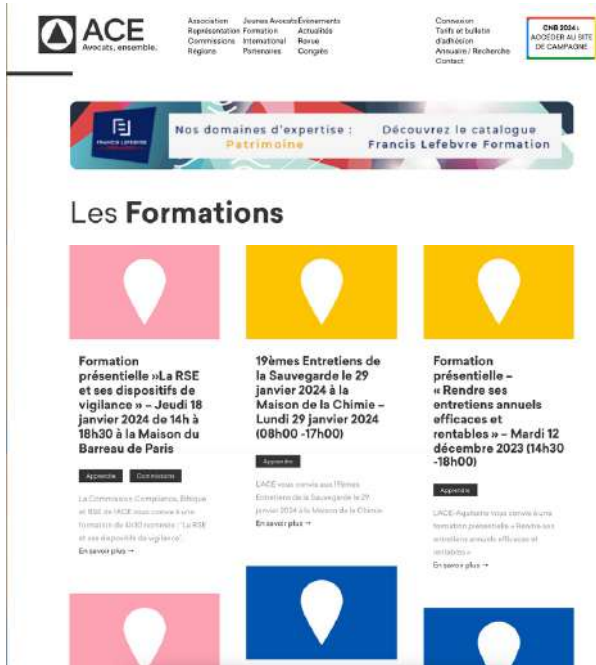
ACE
Avocats, ensemble.

Association
Représentation
Commissions
Régions

Jeunes Avocats
Formation
International
Partenaires

Événements
Actualités
Revue
Congrès

Connexion
Tarifs et bulletin d'adhésion
Annuaire / Recherche
Contact

CNB 2024 : ACCÉDER AU SITE DE CAMPAGNE

FRANCIS LEFEBVRE
Nos domaines d'expertise : Patrimoine
Découvrez le catalogue Francis Lefebvre Formation

Les **Formations**

Formation présentielle »La RSE et ses dispositifs de vigilance » – Jeudi 18 janvier 2024 de 14h à 18h30 à la Maison du Barreau de Paris

Apprendre
Commissions

La Commission Compliance, Ethique et RSE de l'ACE vous convie à une formation de 4h30 nommée : "La RSE et ses dispositifs de vigilance".

En savoir plus →

19èmes Entretiens de la Sauvegarde le 29 janvier 2024 à la Maison de la Chimie – Lundi 29 janvier 2024 (08h00 -17h00)

Apprendre

L'ACE vous convie aux 19èmes Entretiens de la Sauvegarde le 29 janvier 2024 à la Maison de la Chimie.

En savoir plus →

Formation présentielle – « Rendre ses entretiens annuels efficaces et rentables » – Mardi 12 décembre 2023 (14h30 -18h00)

Apprendre

L'ACE-Aquitaine vous convie à une formation présentielle « Rendre ses entretiens annuels efficaces et rentables »

En savoir plus →